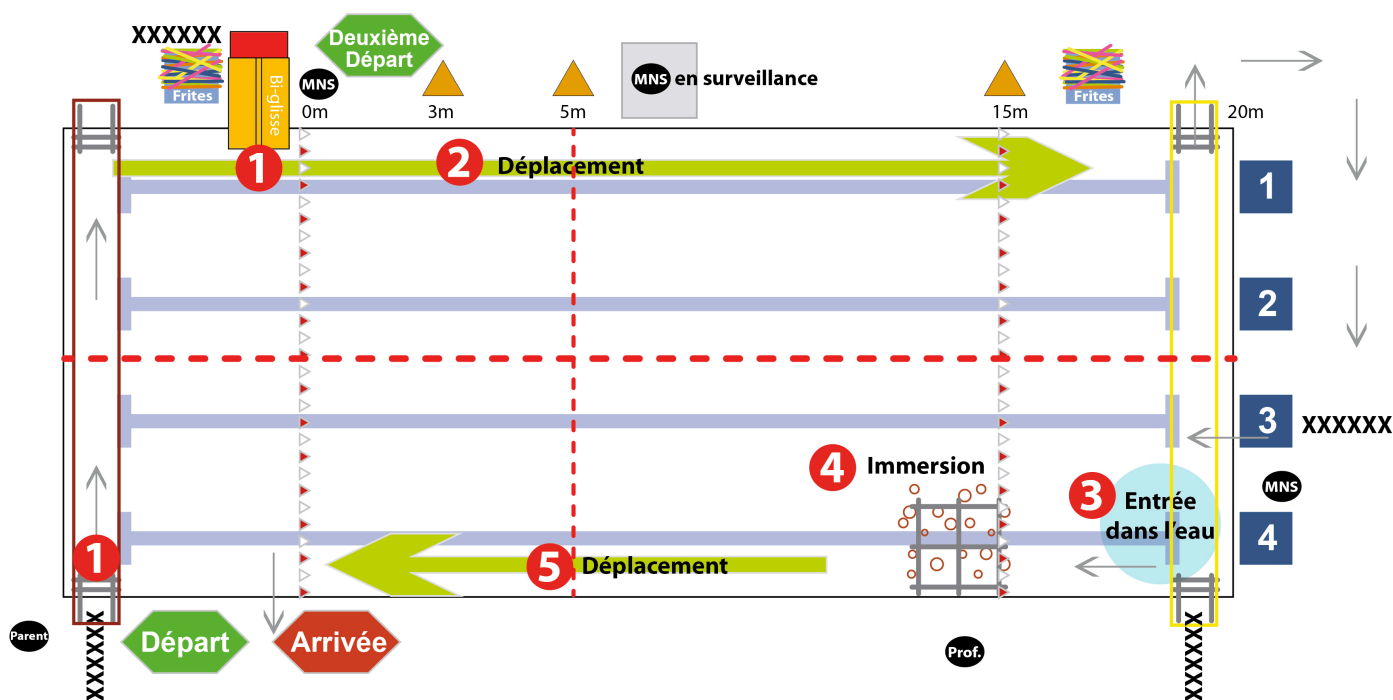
XXXXXX
Frites
Bi-glisse
Deuxième Départ
MNS
0m
3m
5m
MNS en surveillance
15m
Frites
20m
1
2 Déplacement
1
2
3
XXXXXX
4 Immersion
3 Entrée dans l'eau
MNS
4
1
5 Déplacement
Parent
XXXXXX
Départ
Arrivée
Prof.
XXXXXX